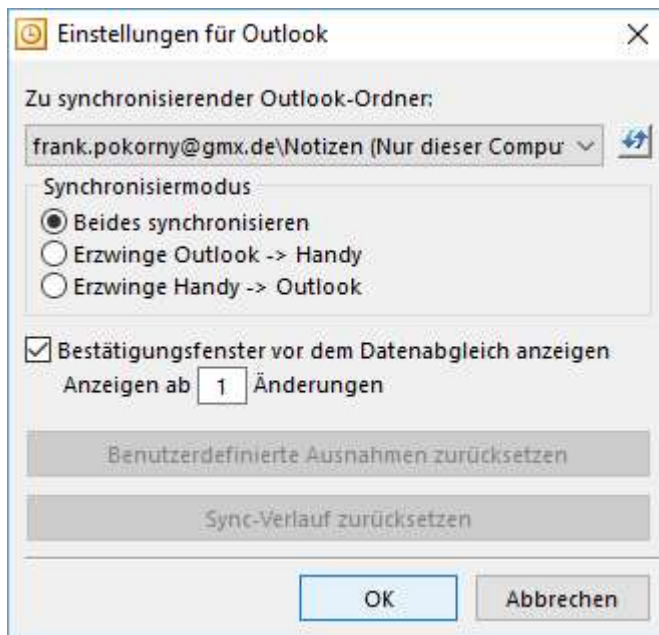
Einstellungen für Outlook

Zu synchronisierender Outlook-Ordner:

frank.pokorny@gmx.de\Notizen (Nur dieser Compu

Synchronisiermodus

Beides synchronisieren

Erzwinge Outlook -> Handy

Erzwinge Handy -> Outlook

Bestätigungsfenster vor dem Datenabgleich anzeigen

Anzeigen ab 1 Änderungen

Benutzerdefinierte Ausnahmen zurücksetzen

Sync-Verlauf zurücksetzen

OK

Abbrechen